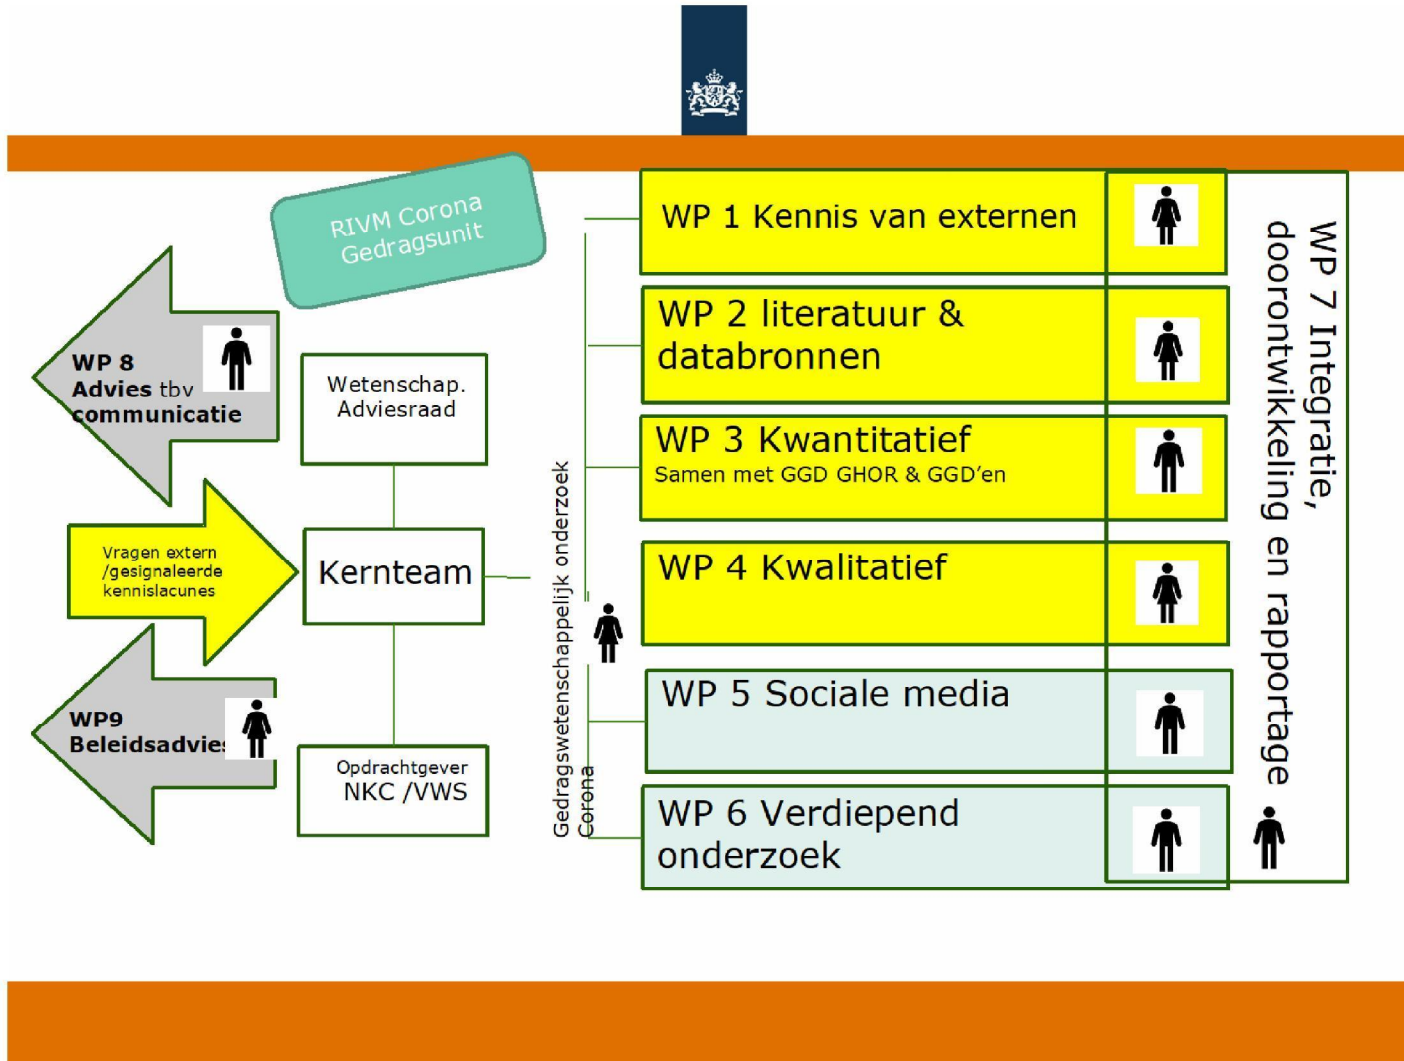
RIVM Corona Gedragsunit

WP 8 Advies tbv communicatie

Wetenschap. Adviesraad

Vragen extern /gesignaleerde kennislacunes

Kernteam

WP9 Beleidsadvie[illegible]

Opdrachtgever NKC /VWS

Gedragswetenschappelijk onderzoek Corona

WP 1 Kennis van externen

WP 2 literatuur & databronnen

WP 3 Kwantitatief
Samen met GGD GHOR & GGD'en

WP 4 Kwalitatief

WP 5 Sociale media

WP 6 Verdiepend onderzoek

WP 7 Integratie, doorontwikkeling en rapportage